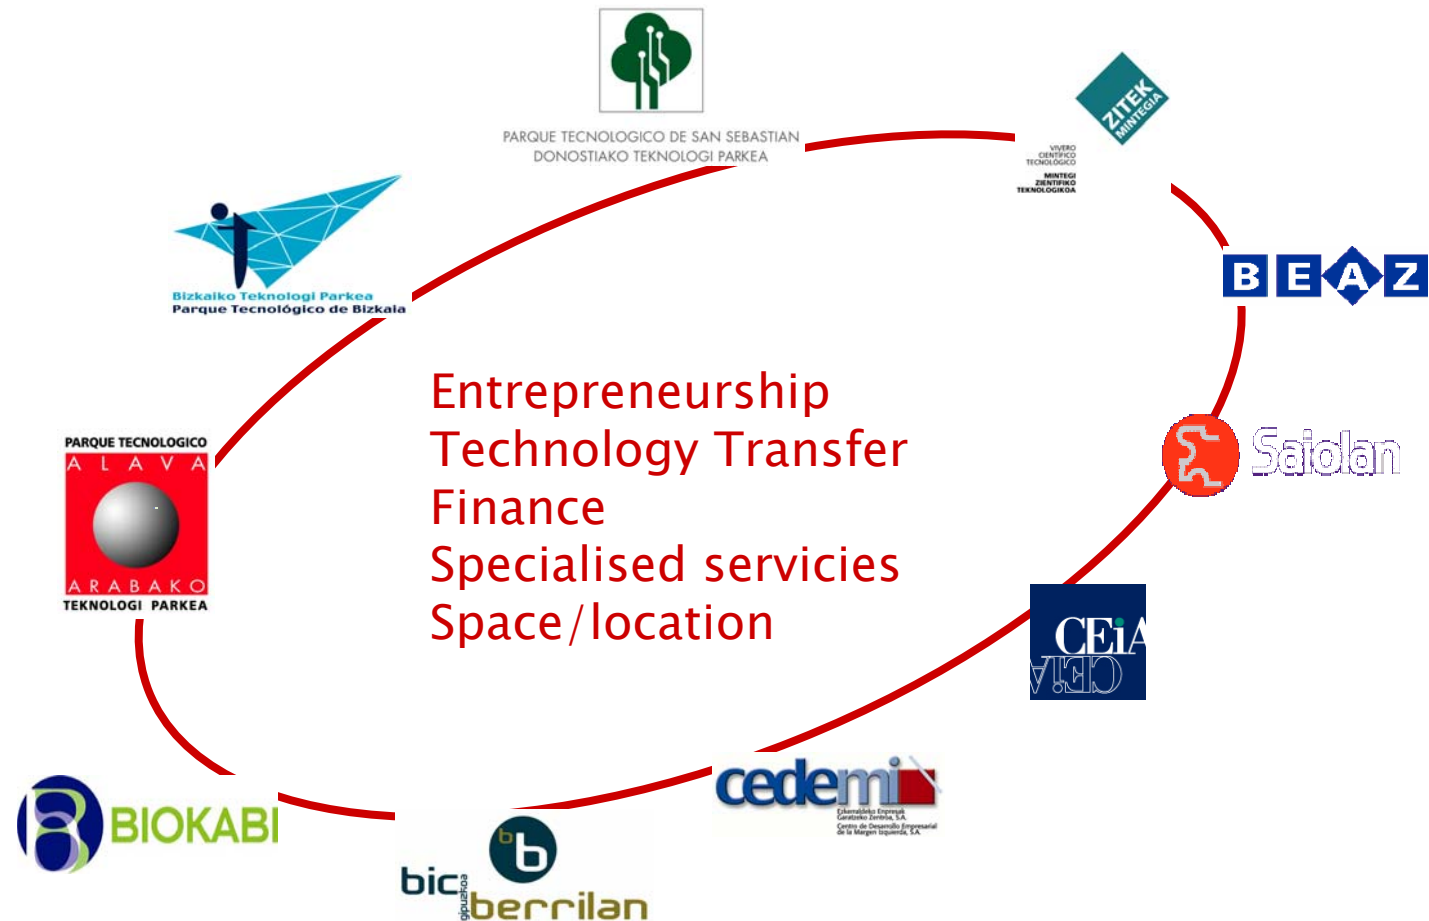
PARQUE TECNOLOGICO DE SAN SEBASTIAN
DONOSTIAKO TEKNOLOGI PARKEA

ZITEK MINTEGIA
VIVERO CIENTIFICO TECNOLOGICO
MINTEGI ZIENTIFIKO TEKNOLOGIKOA

Bizkaiko Teknologi Parkea
Parque Tecnológico de Bizkaia

BEAZ

Entrepreneurship
Technology Transfer
Finance
Specialised servicies
Space/location

Saiolan

PARQUE TECNOLOGICO
ALAVA
ARABAKO
TEKNOLOGI PARKEA

CEiA
CEiA

BIOKABI

cedemi
Ezkerraldeko Enpresak Garatzeko Zentroa, S.A.
Centro de Desarrollo Empresarial de la Margen Izquierda, S.A.

b
bic gipuzkoa berrilan